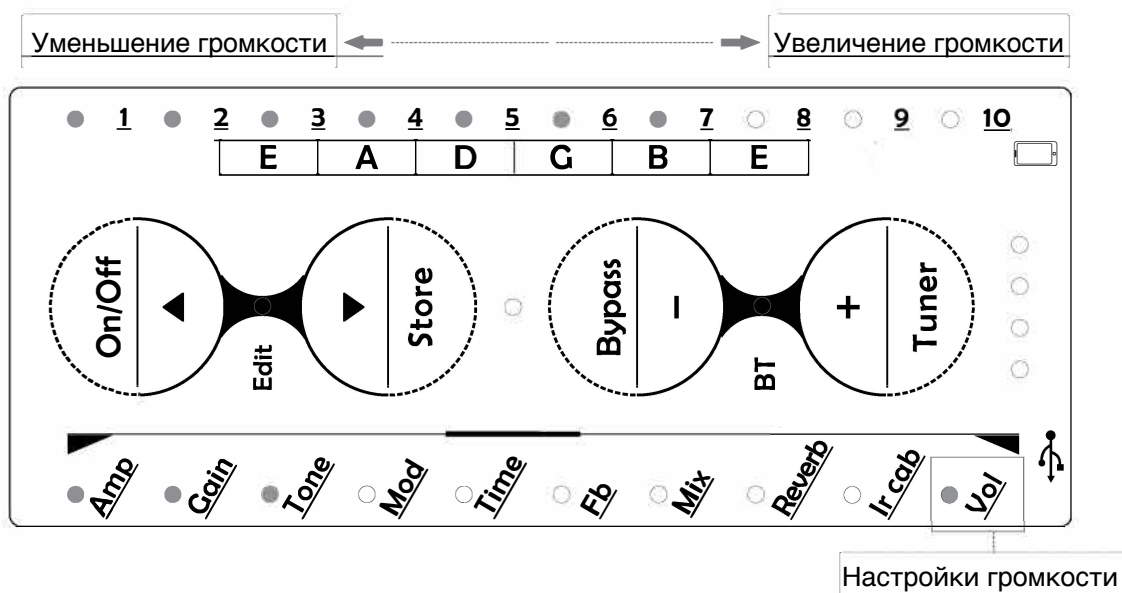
Уменьшение громкости

Увеличение громкости

1 2 3 4 5 6 7 8 9 10

| E | A | D | G | B | E |
|---|---|---|---|---|---|

On/Off
◀
Edit
▶
Store

Bypass
–
BT
+
Tuner

Amp Gain Tone Mod Time Fb Mix Reverb Ir cab Vol

Настройки громкости